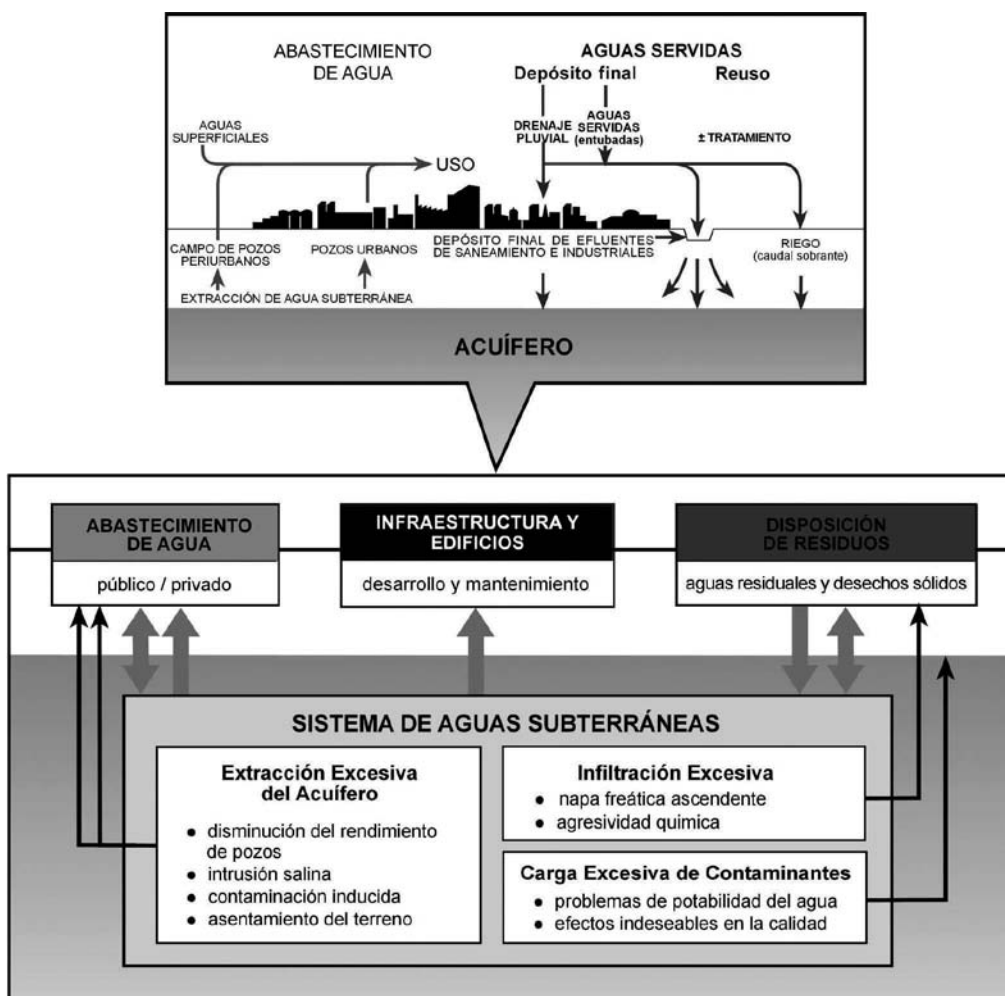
ABASTECIMIENTO DE AGUA

AGUAS SERVIDAS

Depósito final

Reuso

AGUAS SUPERFICIALES

DRENAJE PLUVIAL

AGUAS SERVIDAS (entubadas)

± TRATAMIENTO

USO

CAMPO DE POZOS PERIURBANOS

POZOS URBANOS

DEPÓSITO FINAL DE EFLUENTES DE SANEAMIENTO E INDUSTRIALES

RIEGO (caudal sobrante)

EXTRACCIÓN DE AGUA SUBTERRÁNEA

ACUÍFERO

ABASTECIMIENTO DE AGUA

público / privado

INFRAESTRUCTURA Y EDIFICIOS

desarrollo y mantenimiento

DISPOSICIÓN DE RESIDUOS

aguas residuales y desechos sólidos

SISTEMA DE AGUAS SUBTERRÁNEAS

Extracción Excesiva del Acuífero

• disminución del rendimiento de pozos
• intrusión salina
• contaminación inducida
• asentamiento del terreno

Infiltración Excesiva

• napa freática ascendente
• agresividad quimica

Carga Excesiva de Contaminantes

• problemas de potabilidad del agua
• efectos indeseables en la calidad